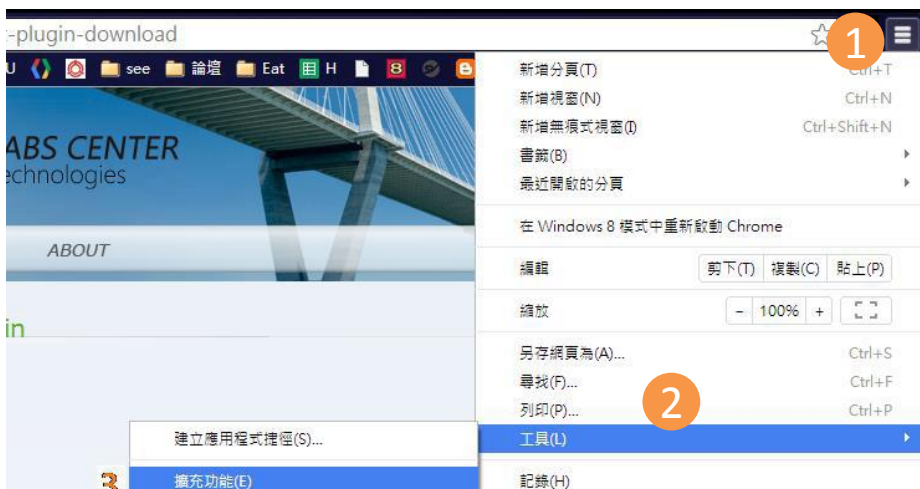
-plugin-download

1

U see 論壇 Eat H 8

ABS CENTER
echnologies

ABOUT

in

新增分頁(T) Ctrl+T
新增視窗(N) Ctrl+N
新增無痕式視窗(I) Ctrl+Shift+N
書籤(B)
最近開啟的分頁

在 Windows 8 模式中重新啟動 Chrome

編輯 剪下(T) 複製(C) 貼上(P)

縮放 − 100% +

另存網頁為(A)... Ctrl+S
尋找(F)... Ctrl+F
列印(P)... Ctrl+P

2

工具(L)

記錄(H)

建立應用程式捷徑(S)...

擴充功能(E)